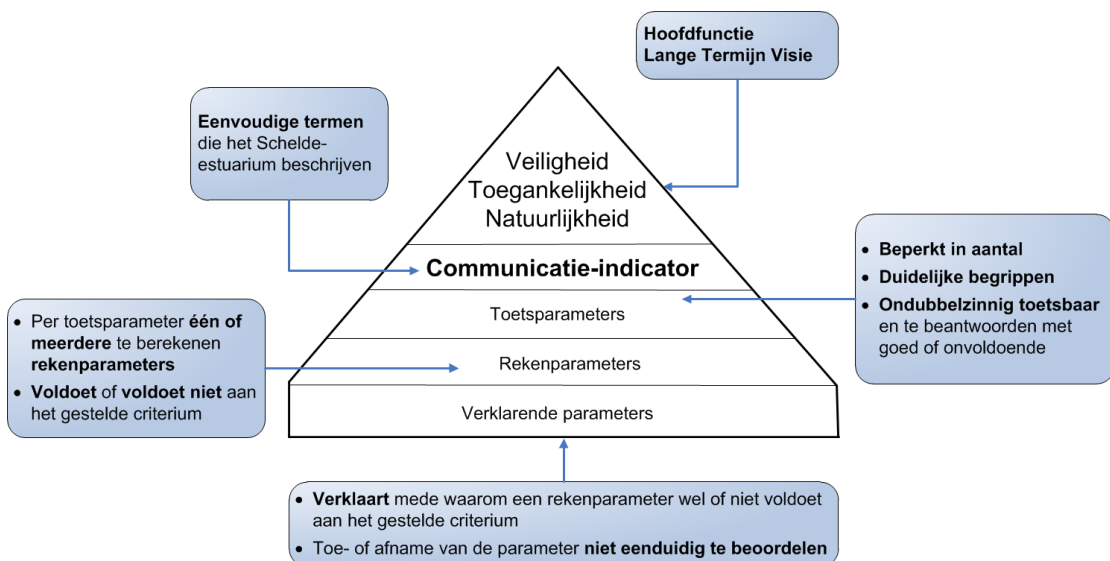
Hoofdfunctie
Lange Termijn Visie

Eenvoudige termen die het Schelde-estuarium beschrijven

Veiligheid
Toegankelijkheid
Natuurlijkheid

Communicatie-indicator

Toetsparameters

Rekenparameters

Verklarende parameters

• Beperkt in aantal
• Duidelijke begrippen
• Ondubbelzinnig toetsbaar en te beantwoorden met goed of onvoldoende

• Per toetsparameter één of meerdere te berekenen rekenparameters
• Voldoet of voldoet niet aan het gestelde criterium

• Verklaart mede waarom een rekenparameter wel of niet voldoet aan het gestelde criterium
• Toe- of afname van de parameter niet eenduidig te beoordelen